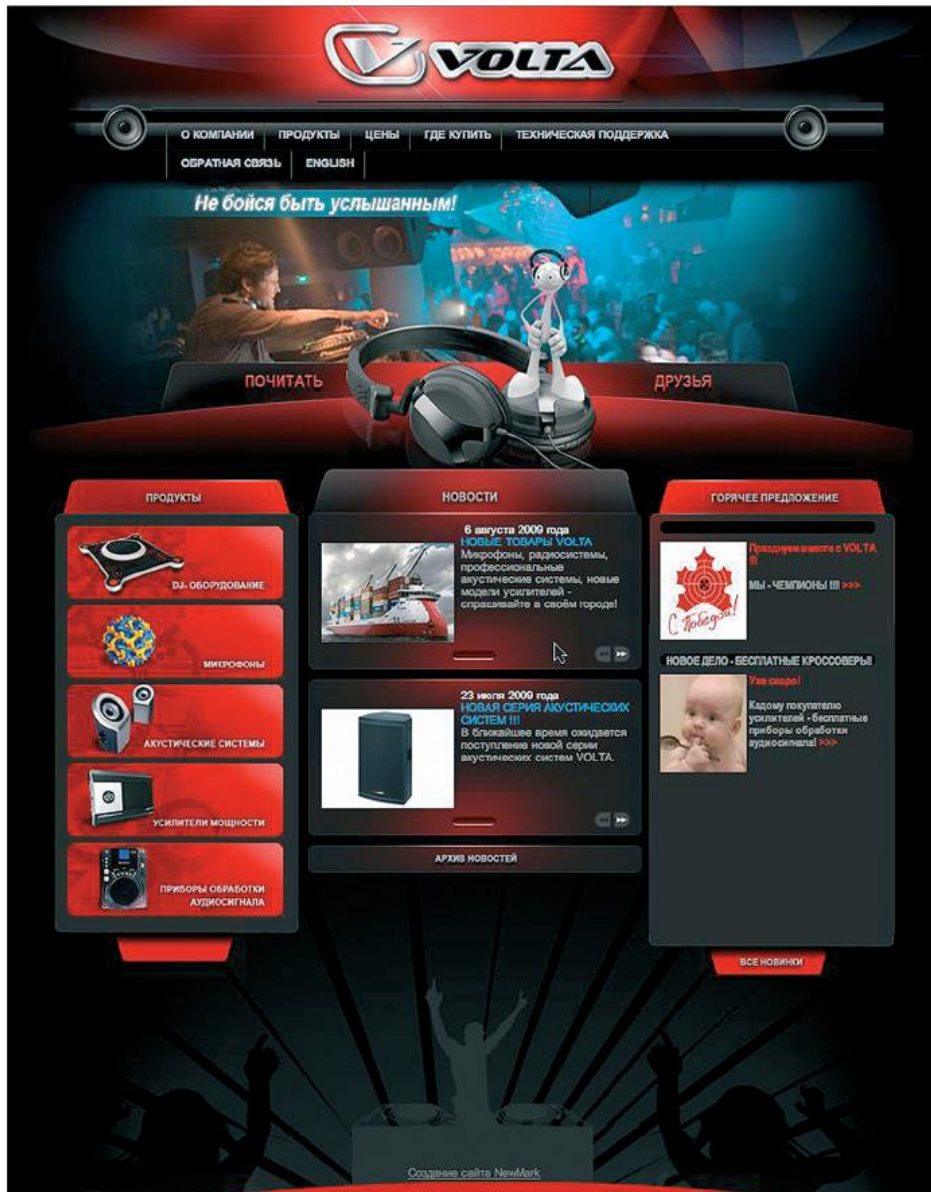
VOLTA

О КОМПАНИИ | ПРОДУКТЫ | ЦЕНЫ | ГДЕ КУПИТЬ | ТЕХНИЧЕСКАЯ ПОДДЕРЖКА | ОБРАТНАЯ СВЯЗЬ | ENGLISH

Не бойся быть услышанным!

ПОЧИТАТЬ

ДРУЗЬЯ

ПРОДУКТЫ

DJ- ОБОРУДОВАНИЕ

МИКРОФОНЫ

АКУСТИЧЕСКИЕ СИСТЕМЫ

УСИЛИТЕЛИ МОЩНОСТИ

ПРИБОРЫ ОБРАБОТКИ АУДИОСИГНАЛА

НОВОСТИ

6 августа 2009 года
НОВЫЕ ТОВАРЫ VOLTA
Микрофоны, радиосистемы, профессиональные акустические системы, новые модели усилителей - спрашивайте в своём городе!

23 июля 2009 года
НОВАЯ СЕРИЯ АКУСТИЧЕСКИХ СИСТЕМ !!!
В ближайшее время ожидается поступление новой серии акустических систем VOLTA.

АРХИВ НОВОСТЕЙ

ГОРЯЧЕЕ ПРЕДЛОЖЕНИЕ

С Победой!

Празднуем вместе с VOLTA !!

МЫ - ЧЕМПИОНЫ !!! >>>

НОВОЕ ДЕЛО - БЕСПЛАТНЫЕ КРОССОВЕРЫ!

Уже скоро!

Кадому покупателю усилителей - бесплатные приборы обработки аудиосигнала! >>>

ВСЕ НОВИНКИ

Создание сайта NewMark